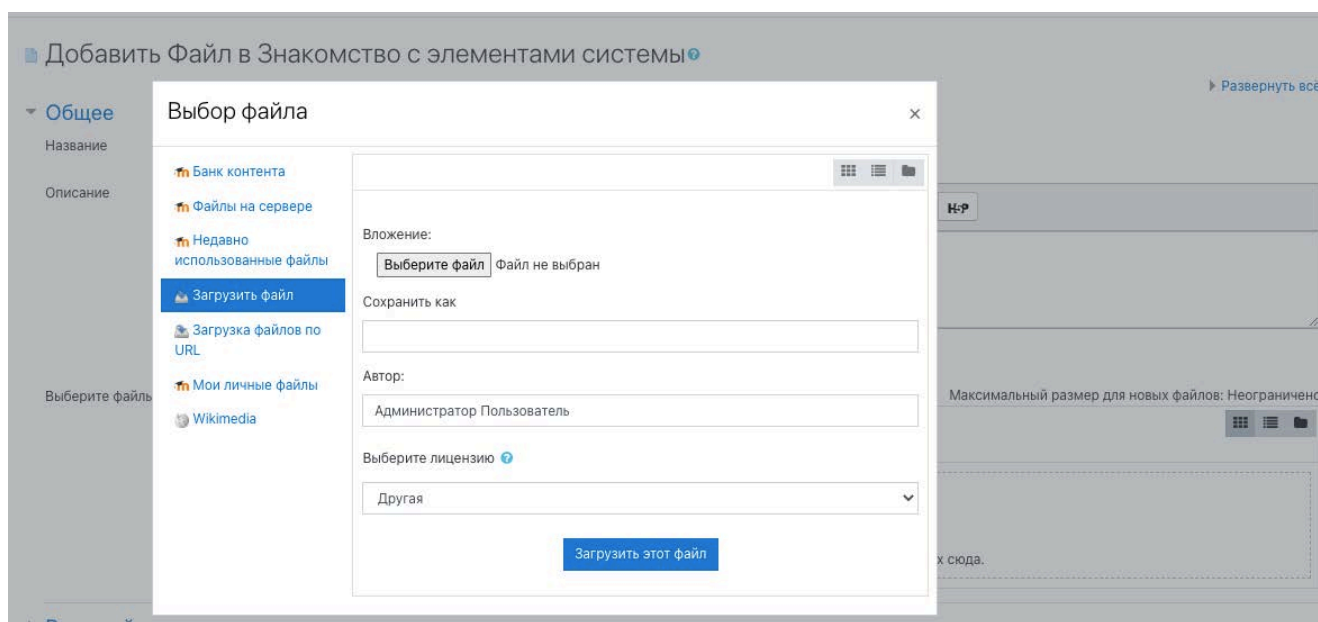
Добавить Файл в Знакомство с элементами системы

Развернуть всё

Общее

Название

Описание

H5P

Выберите файлы

Максимальный размер для новых файлов: Неограниченно

х сюда.

Выбор файла

×

Банк контента

Файлы на сервере

Недавно использованные файлы

Загрузить файл

Загрузка файлов по URL

Мои личные файлы

Wikimedia

Вложение:

Выберите файл Файл не выбран

Сохранить как

Автор:

Администратор Пользователь

Выберите лицензию

Другая

Загрузить этот файл